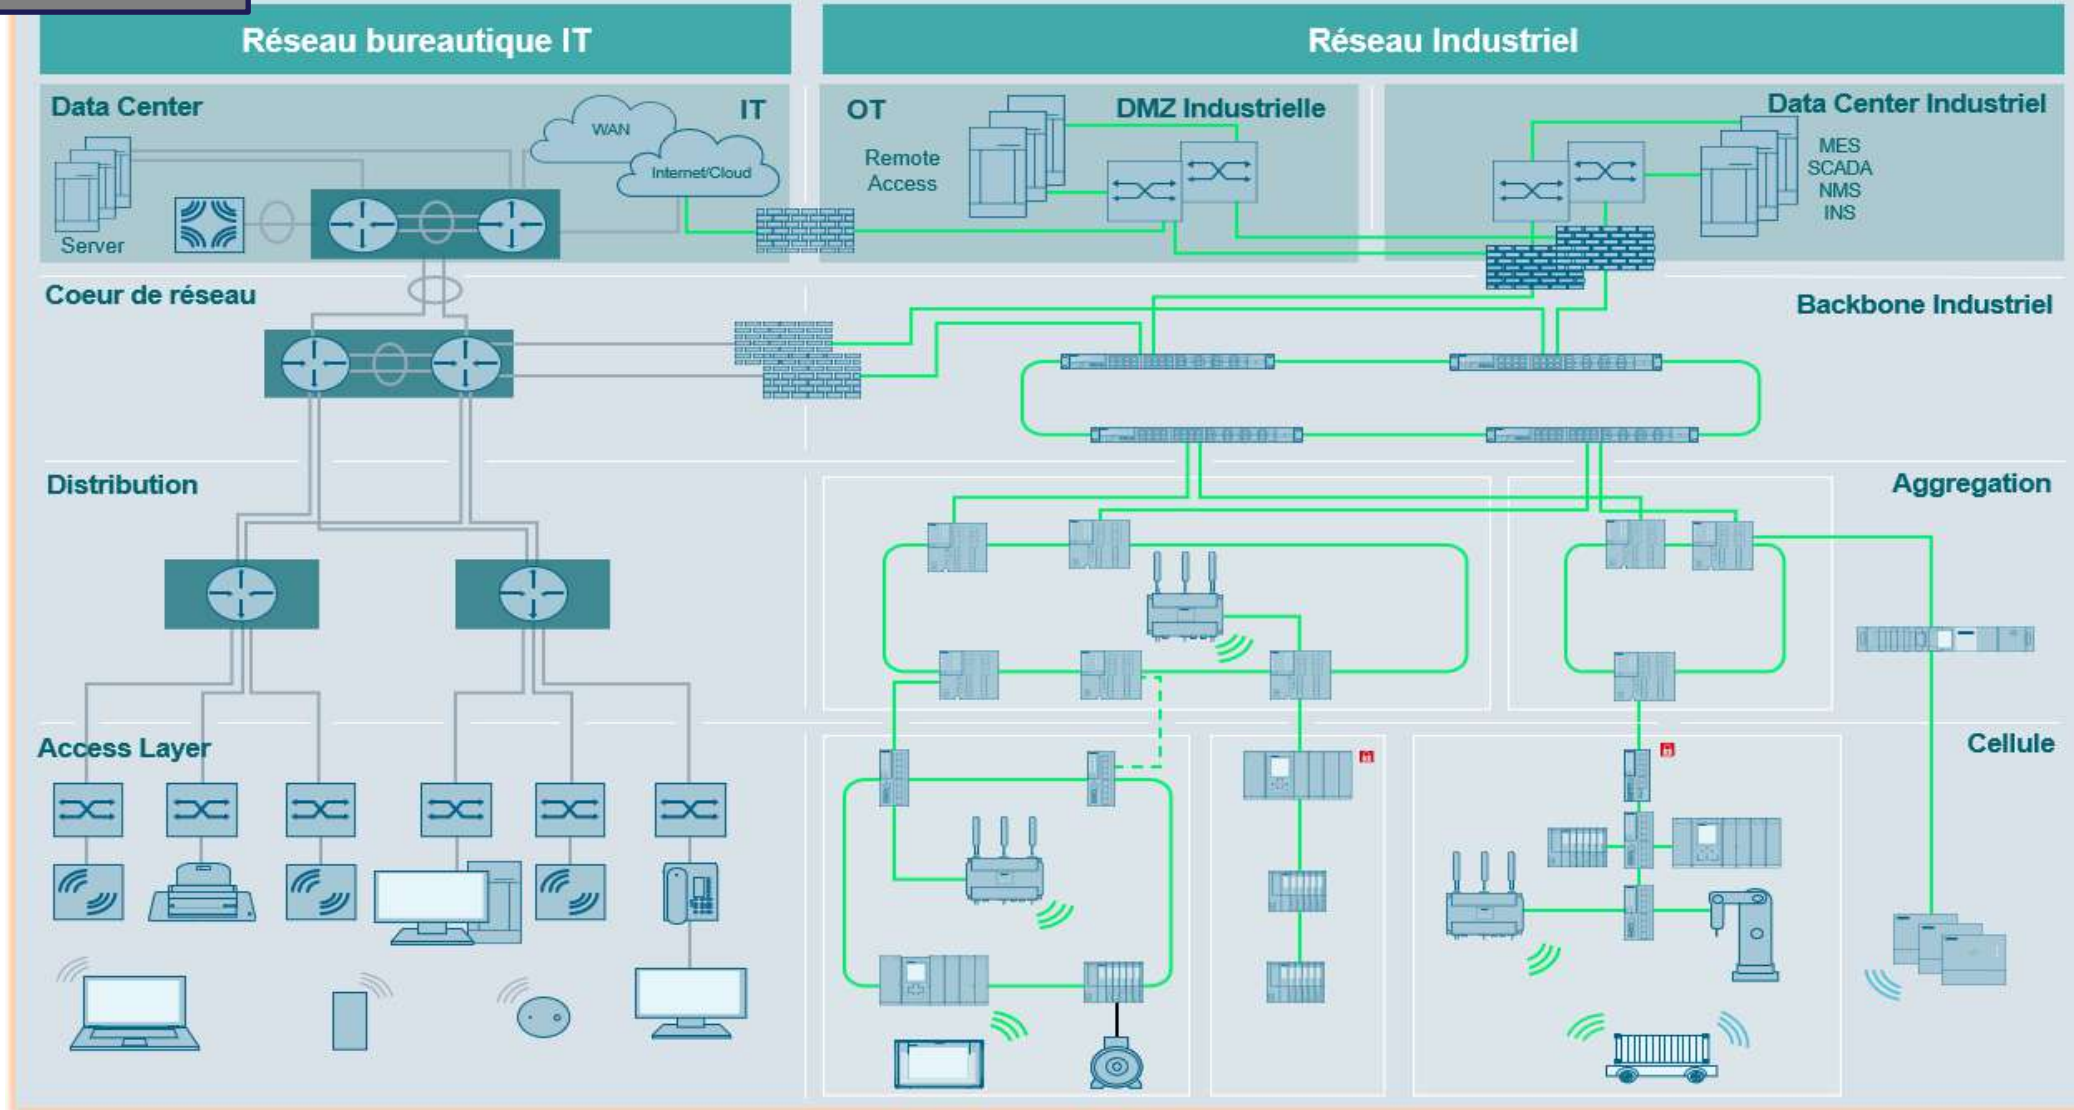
Réseau bureautique IT

Réseau Industriel

Data Center

IT

WAN

Internet/Cloud

Server

OT

Remote Access

DMZ Industrielle

Data Center Industriel

MES
SCADA
NMS
INS

Coeur de réseau

Backbone Industriel

Distribution

Aggregation

Access Layer

Cellule